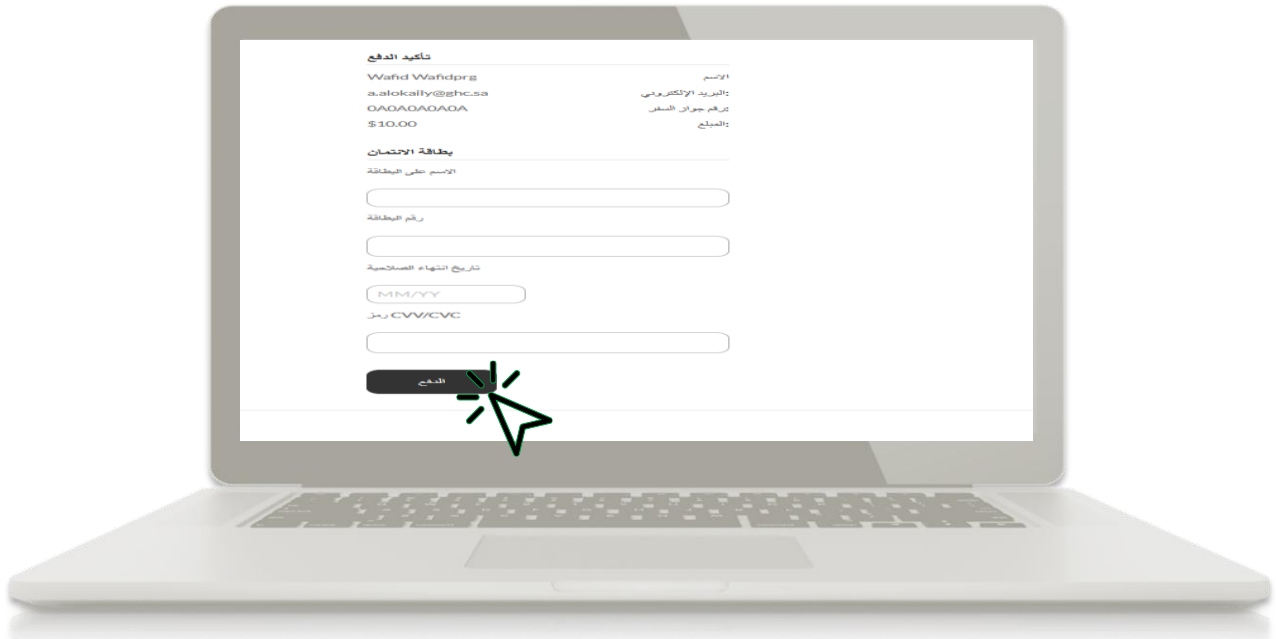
تأكيد الدفع

الاسم Wafid Wafidprg
:البريد الإلكتروني a.alokaily@ghc.sa
:رقم جواز السفر 0A0A0A0A0A
:المبلغ $10.00

بطاقة الائتمان

الاسم على البطاقة

رقم البطاقة

تاريخ انتهاء الصلاحية

MM/YY

رمز CVV/CVC

الدفع